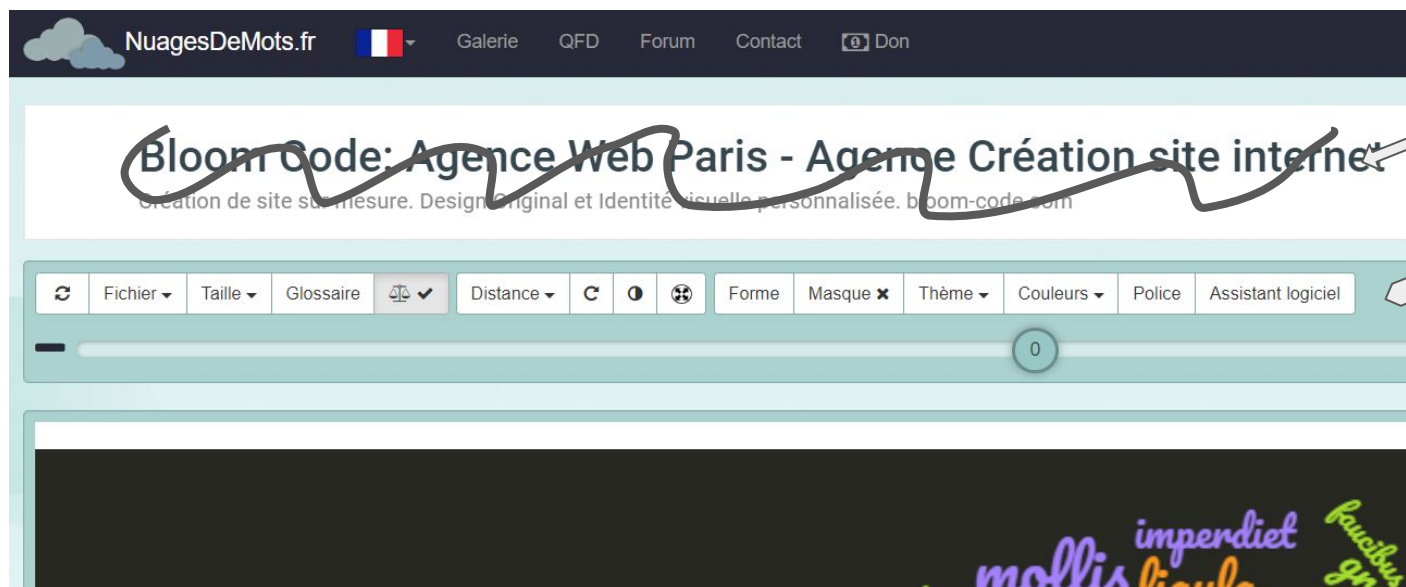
NuagesDeMots.fr Galerie QFD Forum Contact Don

Bloom Code: Agence Web Paris - Agence Création site internet

Création de site sur mesure. Design original et Identité visuelle personnalisée. bloom-code.com

Fichier Taille Glossaire Distance Forme Masque Thème Couleurs Police Assistant logiciel

0

imperdiet faucibus mollis ligula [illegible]